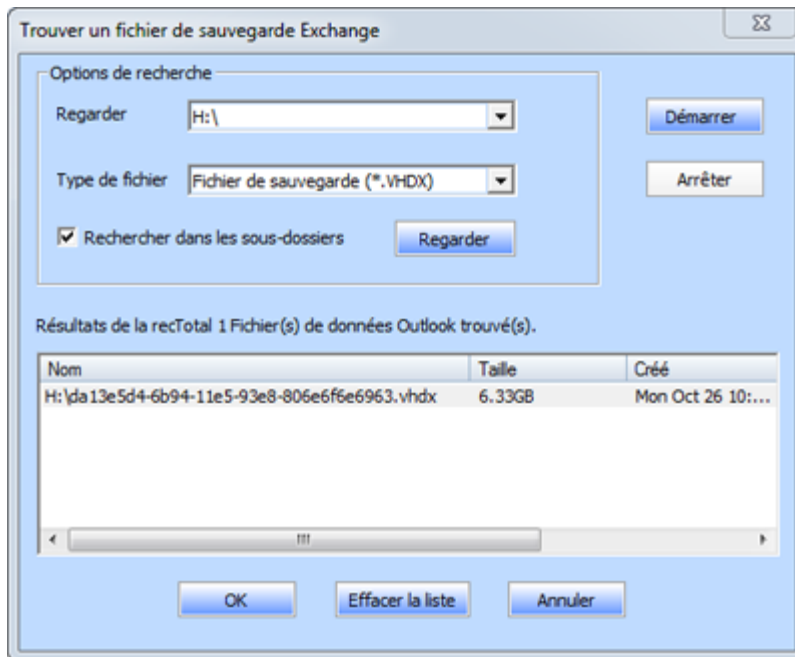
Trouver un fichier de sauvegarde Exchange

Options de recherche

Regarder H:\

Type de fichier Fichier de sauvegarde (*.VHDX)

Rechercher dans les sous-dossiers

Regarder

Démarrer

Arrêter

Résultats de la recTotal 1 Fichier(s) de données Outlook trouvé(s).

| Nom | Taille | Créé |
|---|---|---|
| H:\da13e5d4-6b94-11e5-93e8-806e6f6e6963.vhdx | 6.33GB | Mon Oct 26 10:... |

OK

Effacer la liste

Annuler